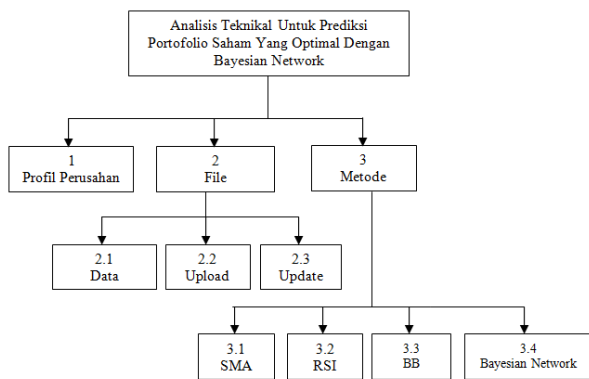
Analisis Teknikal Untuk Prediksi Portofolio Saham Yang Optimal Dengan Bayesian Network

1
Profil Perusahan

2
File

3
Metode

2.1
Data

2.2
Upload

2.3
Update

3.1
SMA

3.2
RSI

3.3
BB

3.4
Bayesian Network